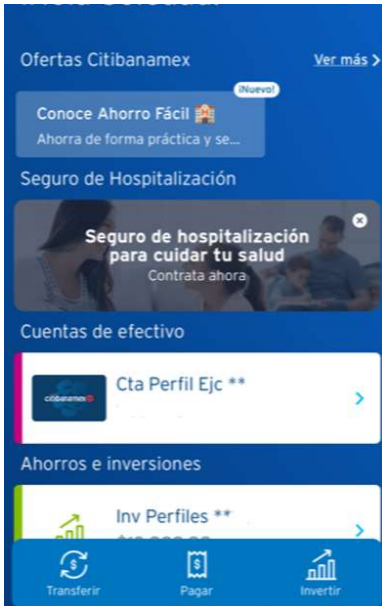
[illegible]

Ofertas Citibanamex

Ver más >

¡Nuevo!

Conoce Ahorro Fácil

Ahorra de forma práctica y se...

Seguro de Hospitalización

Seguro de hospitalización para cuidar tu salud

Contrata ahora

Cuentas de efectivo

citibanamex

Cta Perfil Ejc **

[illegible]

Ahorros e inversiones

Inv Perfiles **

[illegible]

Transferir

Pagar

Invertir